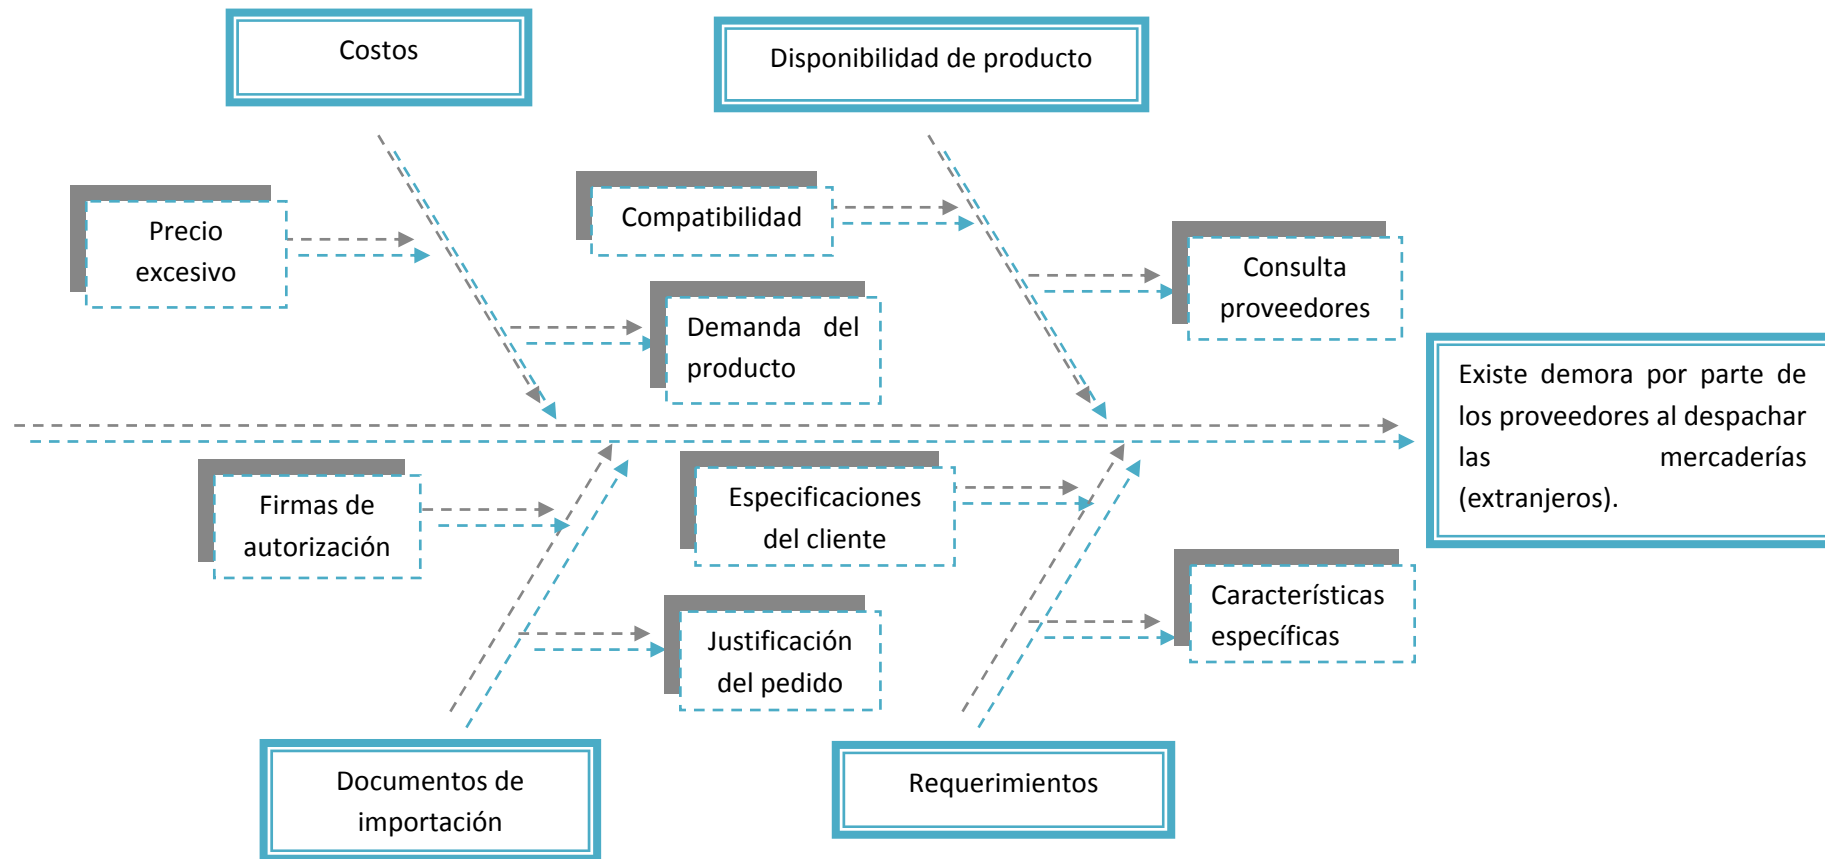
Costos

Disponibilidad de producto

Precio excesivo

Compatibilidad

Consulta proveedores

Demanda del producto

Existe demora por parte de los proveedores al despachar las mercaderías (extranjeros).

Firmas de autorización

Especificaciones del cliente

Características específicas

Justificación del pedido

Documentos de importación

Requerimientos